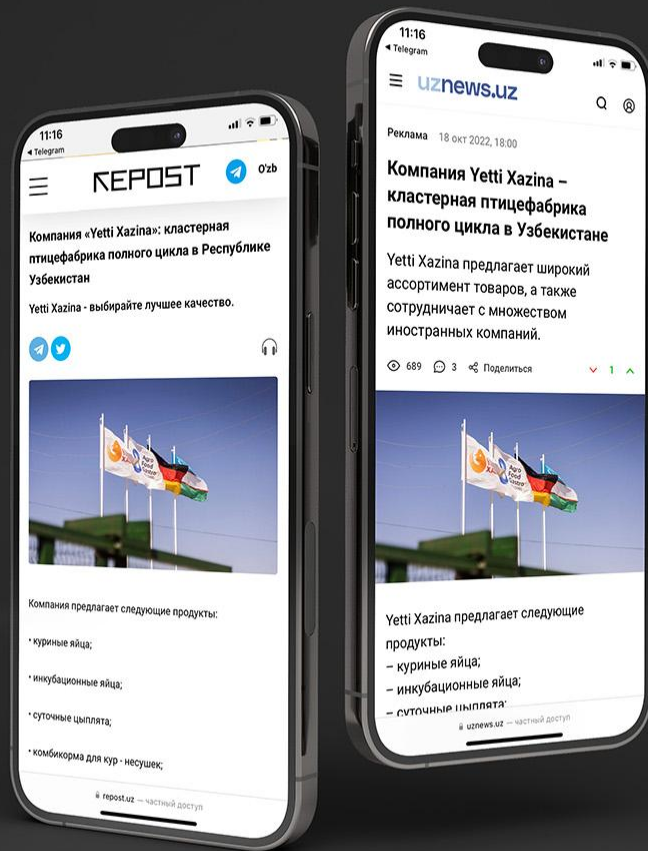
11:16
◂ Telegram

REPOST
O'zb

Компания «Yetti Xazina»: кластерная птицефабрика полного цикла в Республике Узбекистан

Yetti Xazina - выбирайте лучшее качество.

Компания предлагает следующие продукты:

• куриные яйца;

• инкубационные яйца;

• суточные цыплята;

• комбикорма для кур - несушек;

repost.uz — частный доступ

11:16
◂ Telegram

uznews.uz

Реклама 18 окт 2022, 18:00

Компания Yetti Xazina – кластерная птицефабрика полного цикла в Узбекистане

Yetti Xazina предлагает широкий ассортимент товаров, а также сотрудничает с множеством иностранных компаний.

689 3 Поделиться 1

Yetti Xazina предлагает следующие продукты:
– куриные яйца;
– инкубационные яйца;
– суточные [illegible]

uznews.uz — частный доступ